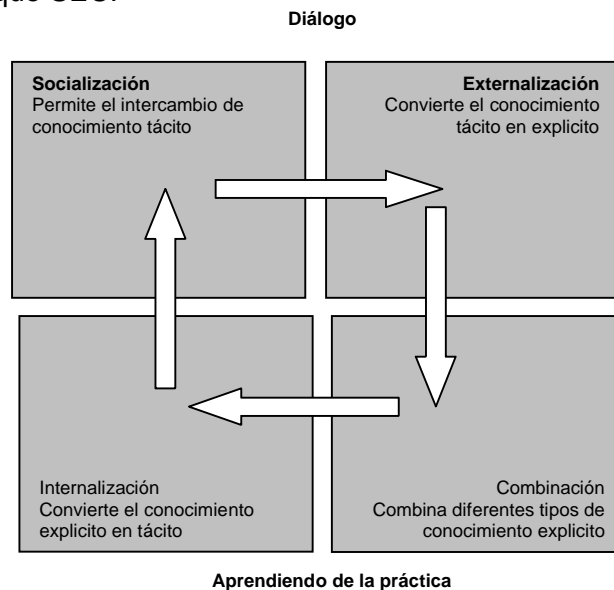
que SLC:

Diálogo

Socialización
Permite el intercambio de conocimiento tácito

Externalización
Convierte el conocimiento tácito en explicito

Internalización
Convierte el conocimiento explicito en tácito

Combinación
Combina diferentes tipos de conocimiento explicito

Aprendiendo de la práctica